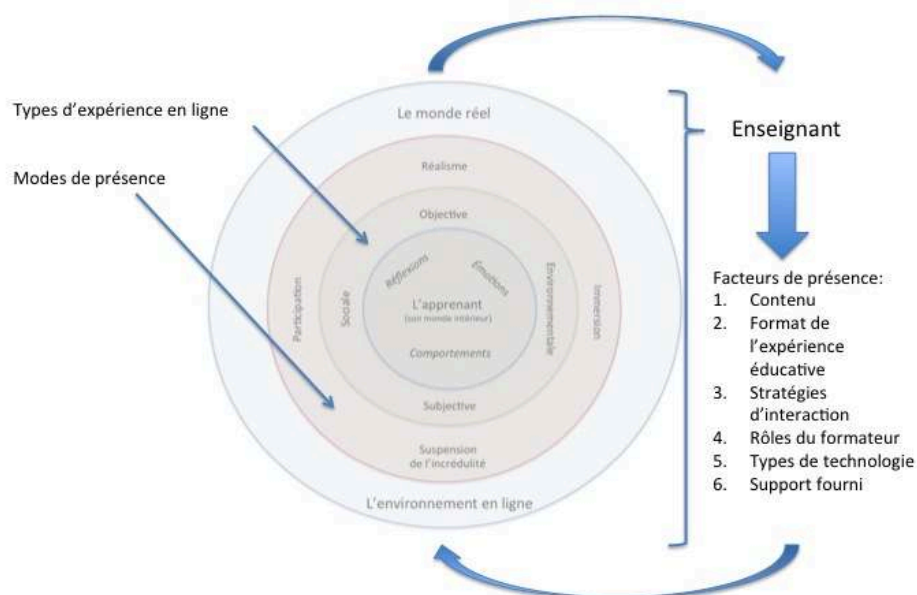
Types d'expérience en ligne

Modes de présence

Le monde réel

Réalisme

Objective

Réflexions

Émotions

L'apprenant
(son monde intérieur)

Comportements

Participation

Sociale

Environnementale

Immersion

Subjective

Suspension de l'incrédulité

L'environnement en ligne

Enseignant

Facteurs de présence:
1. Contenu
2. Format de l'expérience éducative
3. Stratégies d'interaction
4. Rôles du formateur
5. Types de technologie
6. Support fourni